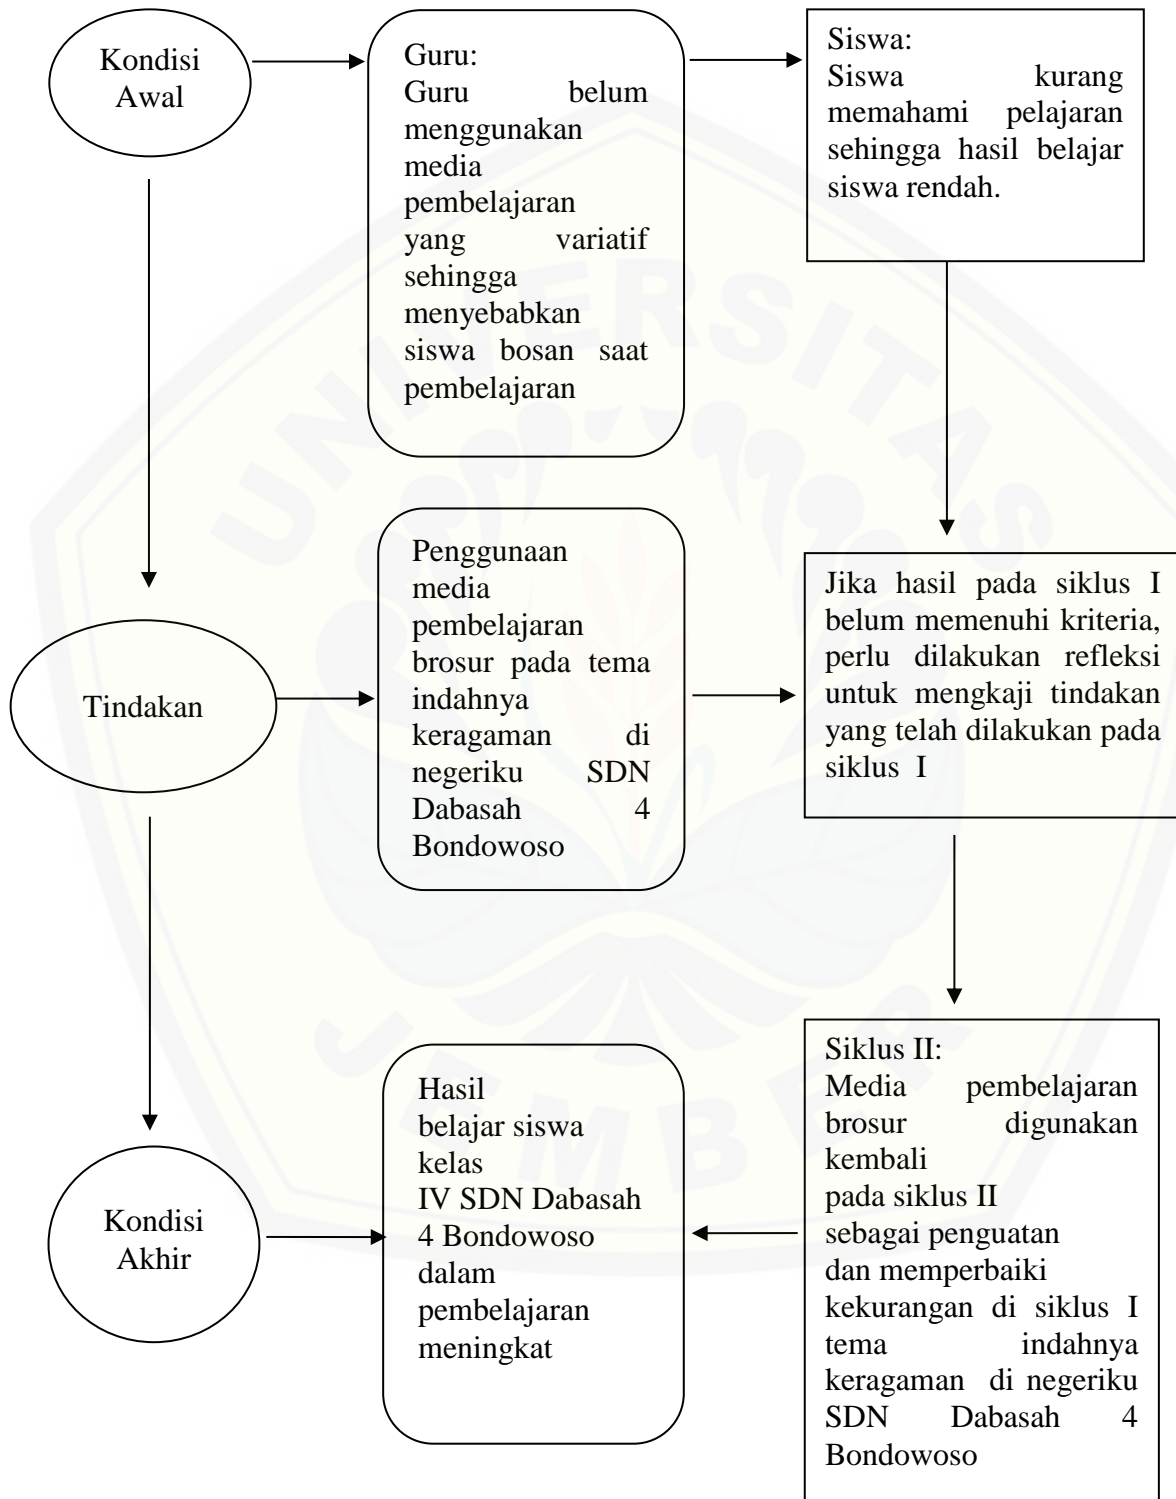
Kondisi Awal

Guru:
Guru belum menggunakan media pembelajaran yang variatif sehingga menyebabkan siswa bosan saat pembelajaran

Siswa:
Siswa kurang memahami pelajaran sehingga hasil belajar siswa rendah.

Tindakan

Penggunaan media pembelajaran brosur pada tema indahnya keragaman di negeriku SDN Dabasah 4 Bondowoso

Jika hasil pada siklus I belum memenuhi kriteria, perlu dilakukan refleksi untuk mengkaji tindakan yang telah dilakukan pada siklus I

Kondisi Akhir

Hasil belajar siswa kelas IV SDN Dabasah 4 Bondowoso dalam pembelajaran meningkat

Siklus II:
Media pembelajaran brosur digunakan kembali pada siklus II sebagai penguatan dan memperbaiki kekurangan di siklus I tema indahnya keragaman di negeriku SDN Dabasah 4 Bondowoso